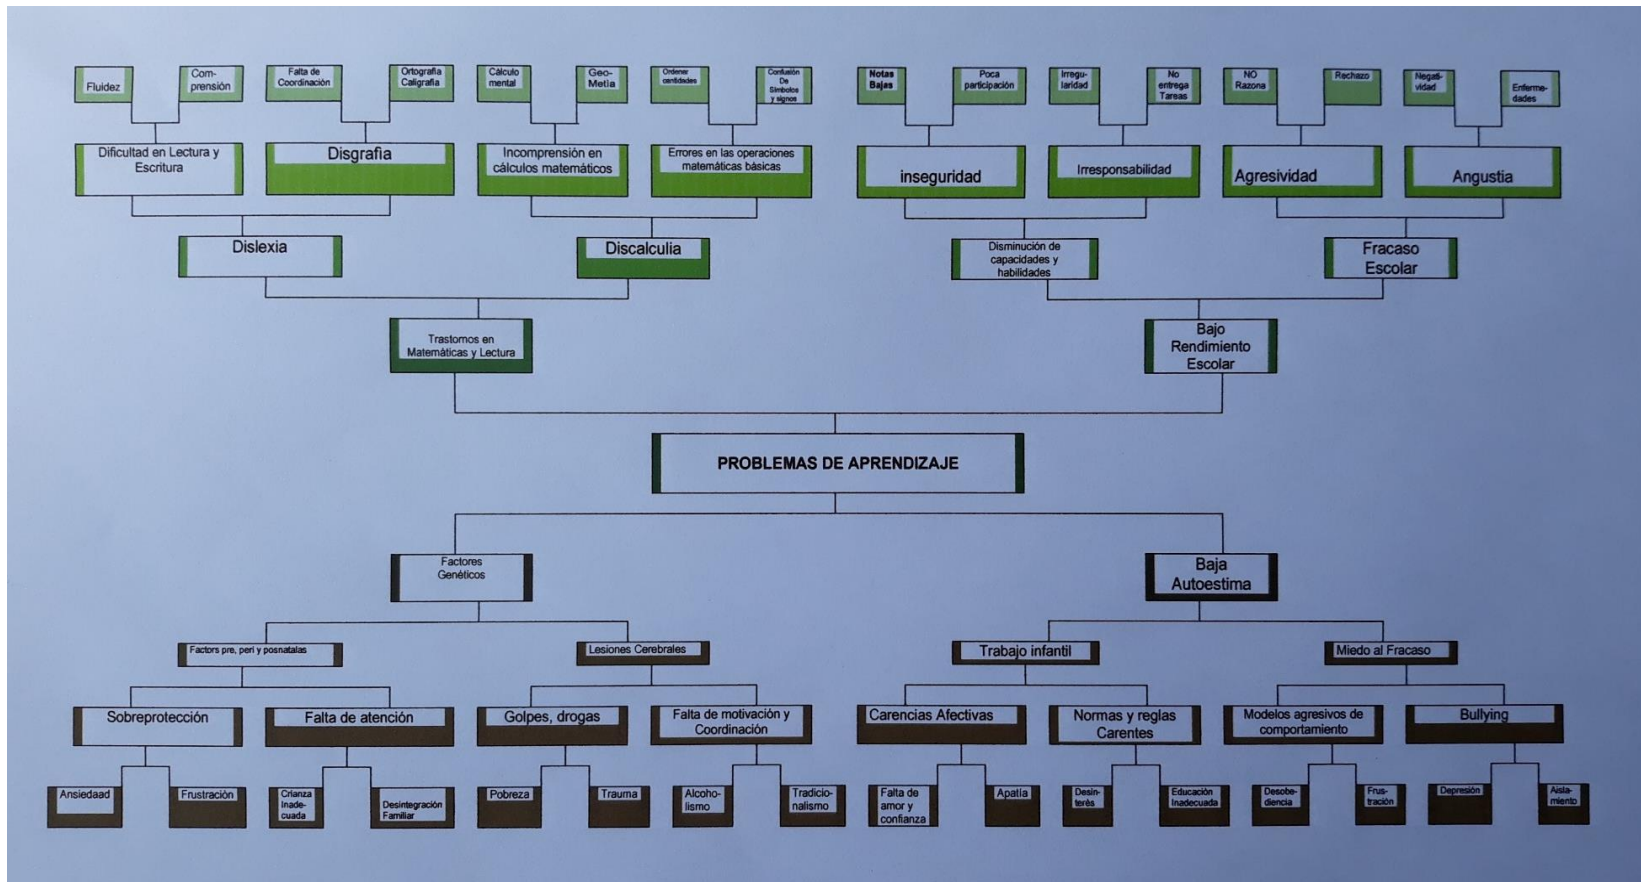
Fluidez
Comprensión
Falta de Coordinación
Ortografía Caligrafía
Cálculo mental
Geo-Metia
Ordenar cantidades
Confusión De Símbolos y signos
Notas Bajas
Poca participación
Irregularidad
No entrega Tareas
NO Razona
Rechazo
Negatividad
Enfermedades

Dificultad en Lectura y Escritura
Disgrafía
Incomprensión en cálculos matemáticos
Errores en las operaciones matemáticas básicas
inseguridad
Irresponsabilidad
Agresividad
Angustia

Dislexia
Discalculia
Disminución de capacidades y habilidades
Fracaso Escolar

Trastornos en Matemáticas y Lectura
Bajo Rendimiento Escolar

PROBLEMAS DE APRENDIZAJE

Factores Genéticos
Baja Autoestima

Factors pre, peri y posnatalas
Lesiones Cerebrales
Trabajo infantil
Miedo al Fracaso

Sobreprotección
Falta de atención
Golpes, drogas
Falta de motivación y Coordinación
Carencias Afectivas
Normas y reglas Carentes
Modelos agresivos de comportamiento
Bullying

Ansiedaad
Frustración
Crianza Inadecuada
Desintegración Familiar
Pobreza
Trauma
Alcoholismo
Tradicionalismo
Falta de amor y confianza
Apatía
Desinterés
Educación Inadecuada
Desobediencia
Frustración
Depresión
Aislamiento